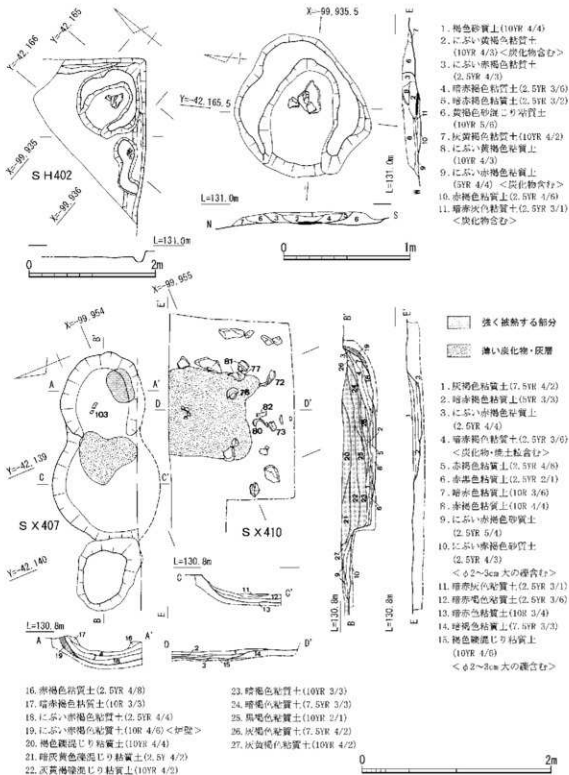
Y=-42,166
Y=-42,165
X=-99,935
X=-99,936
SH402
L=131.0m
0
2m
X=-99,935.5
Y=-42,165.5
L=131.0m
N
S
E
0
1m

1. 褐色砂質土(10YR 4/4)
2. にぶい黄褐色粘質土(10YR 4/3)<炭化物含む>
3. にぶい赤褐色粘質土(2.5YR 4/3)
4. 暗赤褐色粘質土(2.5YR 3/6)
5. 暗赤褐色粘質土(2.5YR 3/2)
6. 黄褐色砂混じり粘質土(10YR 5/6)
7. 灰黄褐色粘質土(10YR 4/2)
8. にぶい黄褐色粘質土(10YR 4/3)
9. にぶい赤褐色粘質土(5YR 4/4)<炭化物含む>
10. 赤褐色粘質土(2.5YR 4/6)
11. 暗赤灰色粘質土(2.5YR 3/1)<炭化物含む>

X=-99,955
X=-99,954
A
A'
D
D'
103
Y=-42,139
C
C'
SX407
Y=-42,140
B
B'
81
77
72
76
82
80
73
SX410
L=130.8m
L=130.8m
L=130.8m
L=130.8m
E
E'

強く被熱する部分
薄い炭化物・灰層

1. 灰褐色粘質土(7.5YR 4/2)
2. 暗赤褐色粘質土(5YR 3/3)
3. にぶい赤褐色粘質土(2.5YR 4/4)
4. 暗赤褐色粘質土(2.5YR 3/6)<炭化物・焼土粒含む>
5. 赤褐色粘質土(2.5YR 4/8)
6. 赤黒色粘質土(2.5YR 2/1)
7. 暗赤褐色粘質土(10R 3/6)
8. 赤褐色粘質土(10R 4/4)
9. にぶい赤褐色砂質土(2.5YR 5/4)
10. にぶい赤褐色砂質土(2.5YR 4/3)<φ2~3cm大の礫含む>
11. 暗赤灰色粘質土(2.5YR 3/1)
12. 暗赤褐色粘質土(2.5YR 3/6)
13. 暗赤色粘質土(10R 3/4)
14. 暗褐色粘質土(7.5YR 3/3)
15. 褐色礫混じり粘質土(10YR 4/6)<φ2~3cm大の礫含む>

16. 赤褐色粘質土(2.5YR 4/8)
17. 暗赤褐色粘質土(10R 3/3)
18. にぶい赤褐色粘質土(2.5YR 4/4)
19. にぶい赤褐色粘質土(10R 4/6)<炉壁>
20. 褐色礫混じり粘質土(10YR 4/4)
21. 暗灰黄色礫混じり粘質土(2.5Y 4/2)
22. 灰黄褐色礫混じり粘質土(10YR 4/2)
23. 暗褐色粘質土(10YR 3/3)
24. 暗褐色粘質土(7.5YR 3/3)
25. 黒褐色粘質土(10YR 2/1)
26. 灰褐色粘質土(7.5YR 4/2)
27. 灰黄褐色粘質土(10YR 4/2)
0
2m